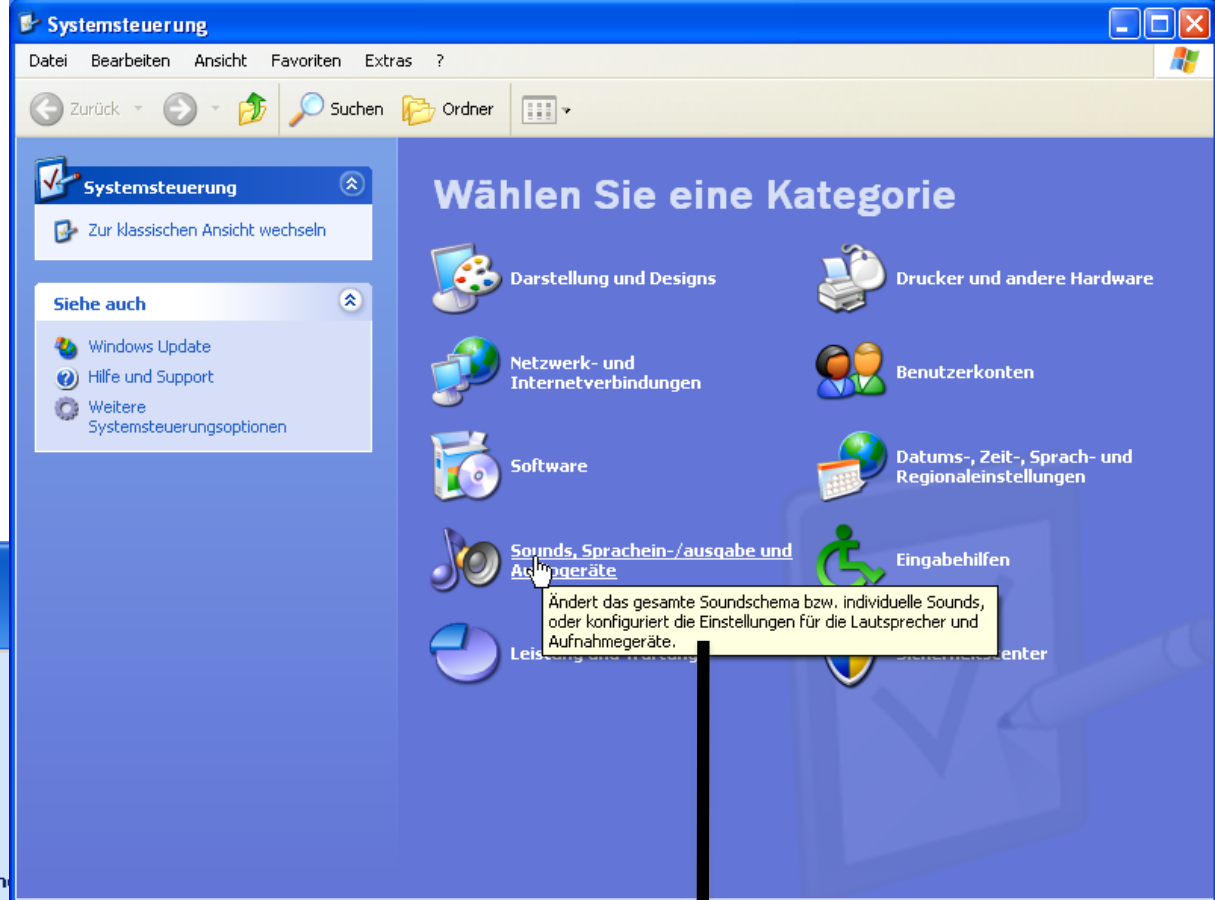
Systemsteuerung

Datei Bearbeiten Ansicht Favoriten Extras ?

Zurück Suchen Ordner

Systemsteuerung

Zur klassischen Ansicht wechseln

Siehe auch

Windows Update

Hilfe und Support

Weitere Systemsteuerungsoptionen

Wählen Sie eine Kategorie

Darstellung und Designs

Drucker und andere Hardware

Netzwerk- und Internetverbindungen

Benutzerkonten

Software

Datums-, Zeit-, Sprach- und Regionaleinstellungen

Sounds, Sprachein-/ausgabe und A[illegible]geräte

Eingabehilfen

Ändert das gesamte Soundschema bzw. individuelle Sounds, oder konfiguriert die Einstellungen für die Lautsprecher und Aufnahmegeräte.

Leis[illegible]

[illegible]center